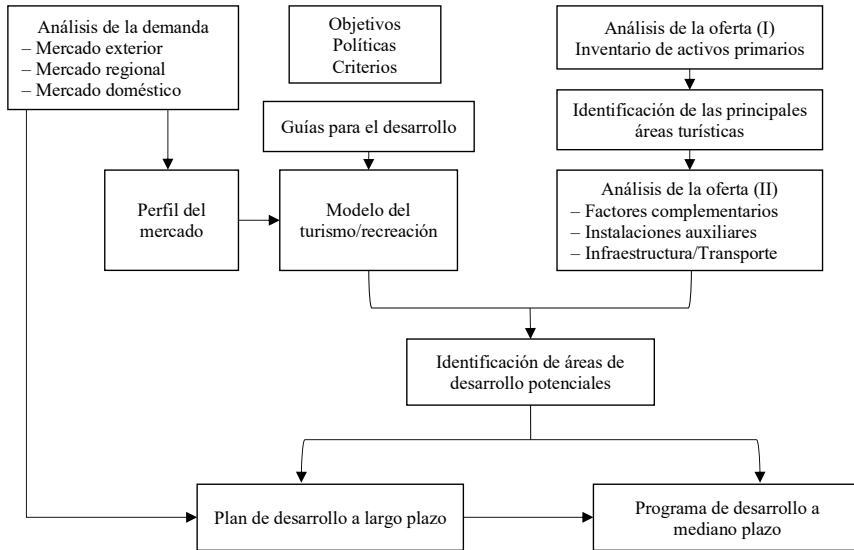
Análisis de la demanda
– Mercado exterior
– Mercado regional
– Mercado doméstico

Objetivos
Políticas
Criterios

Análisis de la oferta (I)
Inventario de activos primarios

Guías para el desarrollo

Identificación de las principales áreas turísticas

Perfil del mercado

Modelo del turismo/recreación

Análisis de la oferta (II)
– Factores complementarios
– Instalaciones auxiliares
– Infraestructura/Transporte

Identificación de áreas de desarrollo potenciales

Plan de desarrollo a largo plazo

Programa de desarrollo a mediano plazo